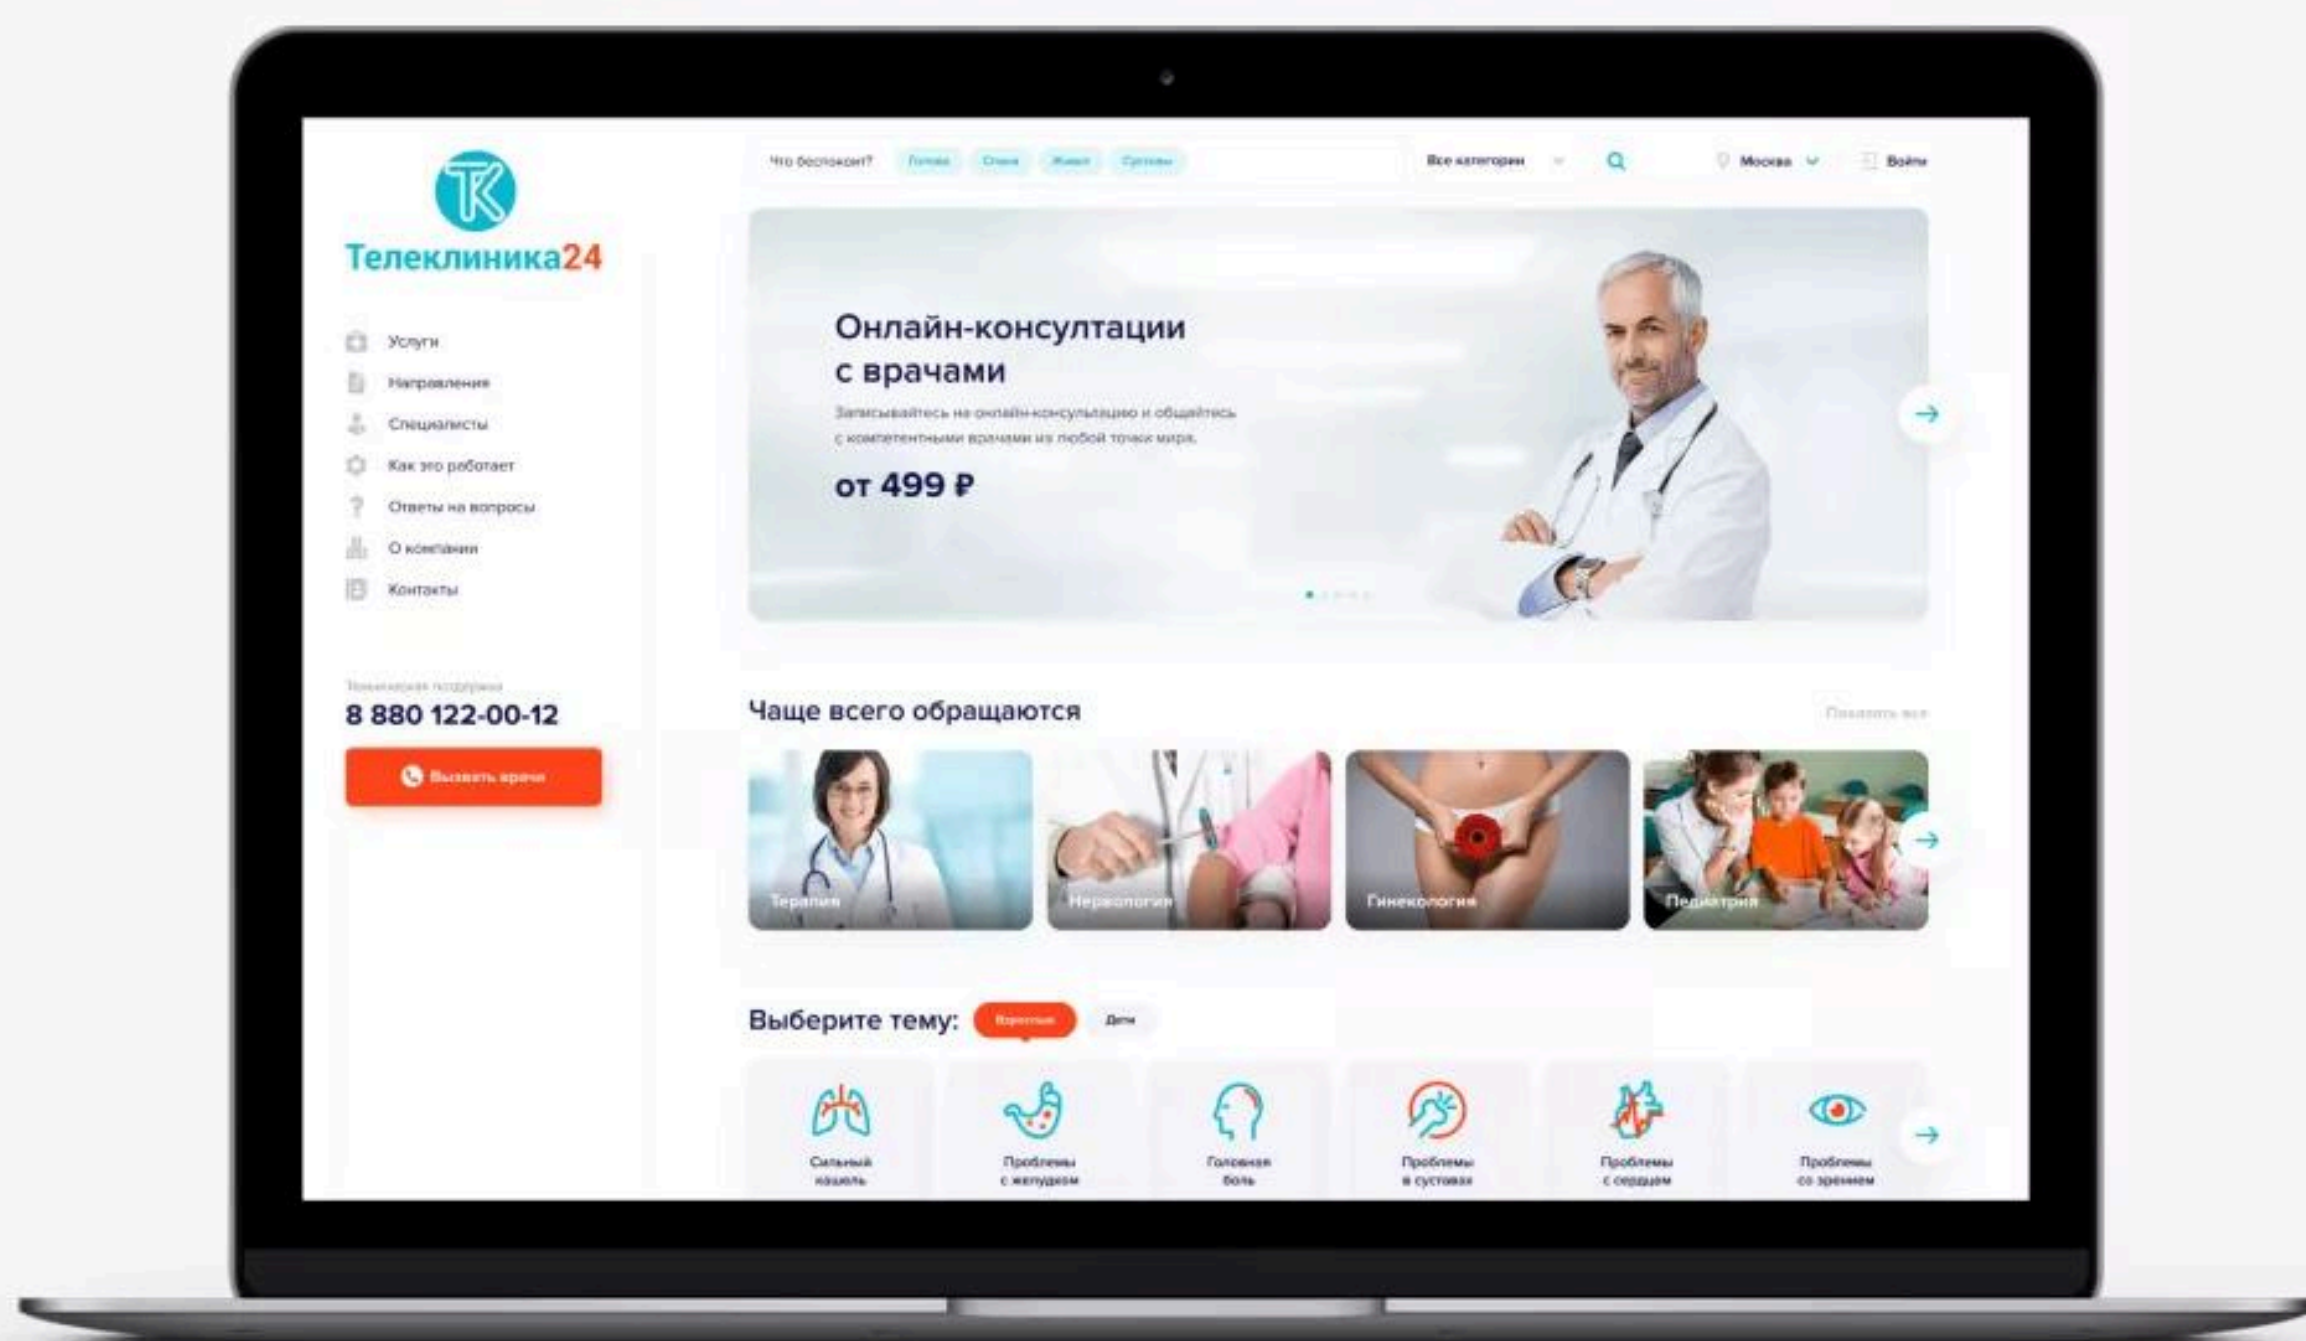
ТК
Телеклиника24

Что беспокоит? Голова Спина Живот Суставы Все категории Москва Войти

Услуги
Направления
Специалисты
Как это работает
Ответы на вопросы
О компании
Контакты

Онлайн-консультации с врачами
Записывайтесь на онлайн-консультацию и общайтесь с компетентными врачами из любой точки мира.
от 499 ₽

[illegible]
8 880 122-00-12
Вызвать врача

Чаще всего обращаются
Показать все
Терапия
Неврология
Гинекология
Педиатрия

Выберите тему: Взрослые Дети
Сильный кашель
Проблемы с желудком
Головная боль
Проблемы в суставах
Проблемы с сердцем
Проблемы со зрением